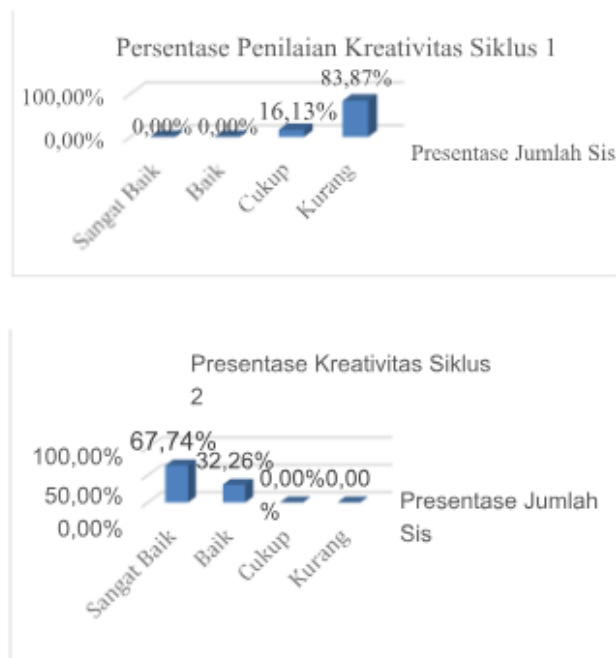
Persentase Penilaian Kreativitas Siklus 1

100,00%
0,00%

0,00% 0,00% 16,13% 83,87%

Sangat Baik
Baik
Cukup
Kurang

Presentase Jumlah Sis

Presentase Kreativitas Siklus 2

100,00%
50,00%
0,00%

67,74% 32,26% 0,00% 0,00 %

Sangat Baik
Baik
Cukup
Kurang

Presentase Jumlah Sis